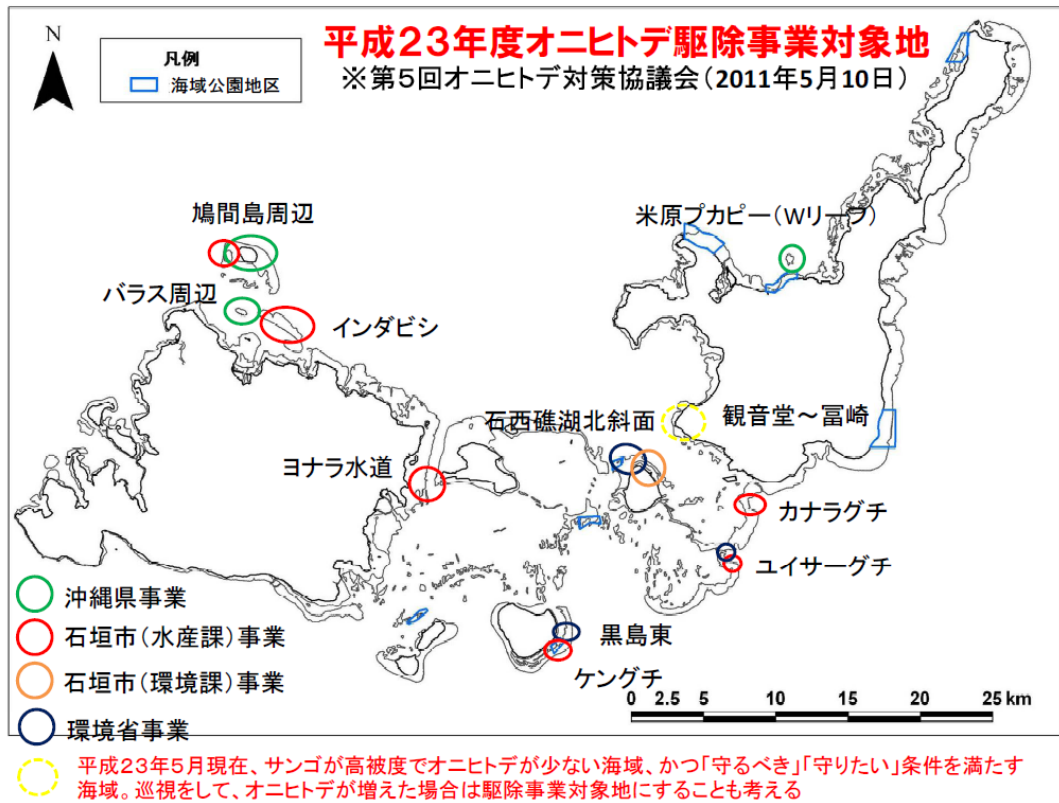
N

凡例
海域公園地区

平成23年度オニヒトデ駆除事業対象地
※第5回オニヒトデ対策協議会（2011年5月10日）

鳩間島周辺
バラス周辺
インダビシ
米原プカピー（Wリーフ）
石西礁湖北斜面
観音堂～冨崎
ヨナラ水道
カナラグチ
ユイサーグチ
黒島東
ケングチ

0 2.5 5 10 15 20 25 km

沖縄県事業
石垣市（水産課）事業
石垣市（環境課）事業
環境省事業

平成23年5月現在、サンゴが高被度でオニヒトデが少ない海域、かつ「守るべき」「守りたい」条件を満たす海域。巡視をして、オニヒトデが増えた場合は駆除事業対象地にすることも考える